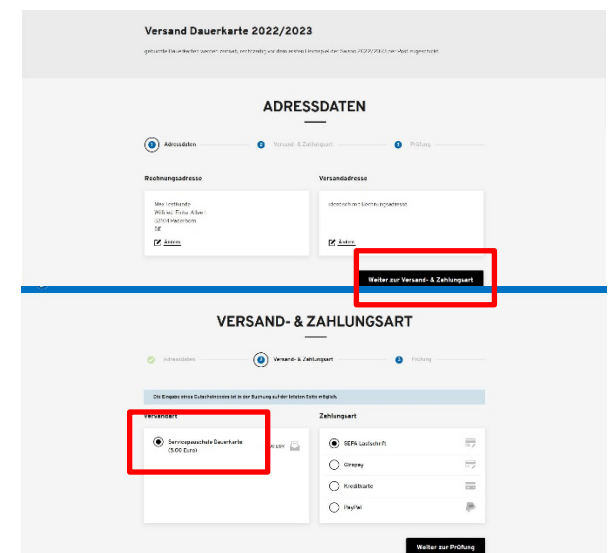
Versand Dauerkarte 2022/2023

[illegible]

ADRESSDATEN

1 Adressdaten 2 Versand- & Zahlungsart 3 Prüfung

Rechnungsadresse

Max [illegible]
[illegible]
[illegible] Paderborn
DE

Ändern

Versandadresse

Identisch mit Rechnungsadresse

Ändern

Weiter zur Versand- & Zahlungsart

VERSAND- & ZAHLUNGSART

Adressdaten 2 Versand- & Zahlungsart 3 Prüfung

Die Eingabe eines Gutscheincodes ist in der Buchung auf der letzten Seite möglich.

Versandart

Servicepauschale Dauerkarte (5,00 Euro)

Zahlungsart

SEPA Lastschrift

Giropay

Kreditkarte

PayPal

Weiter zur Prüfung